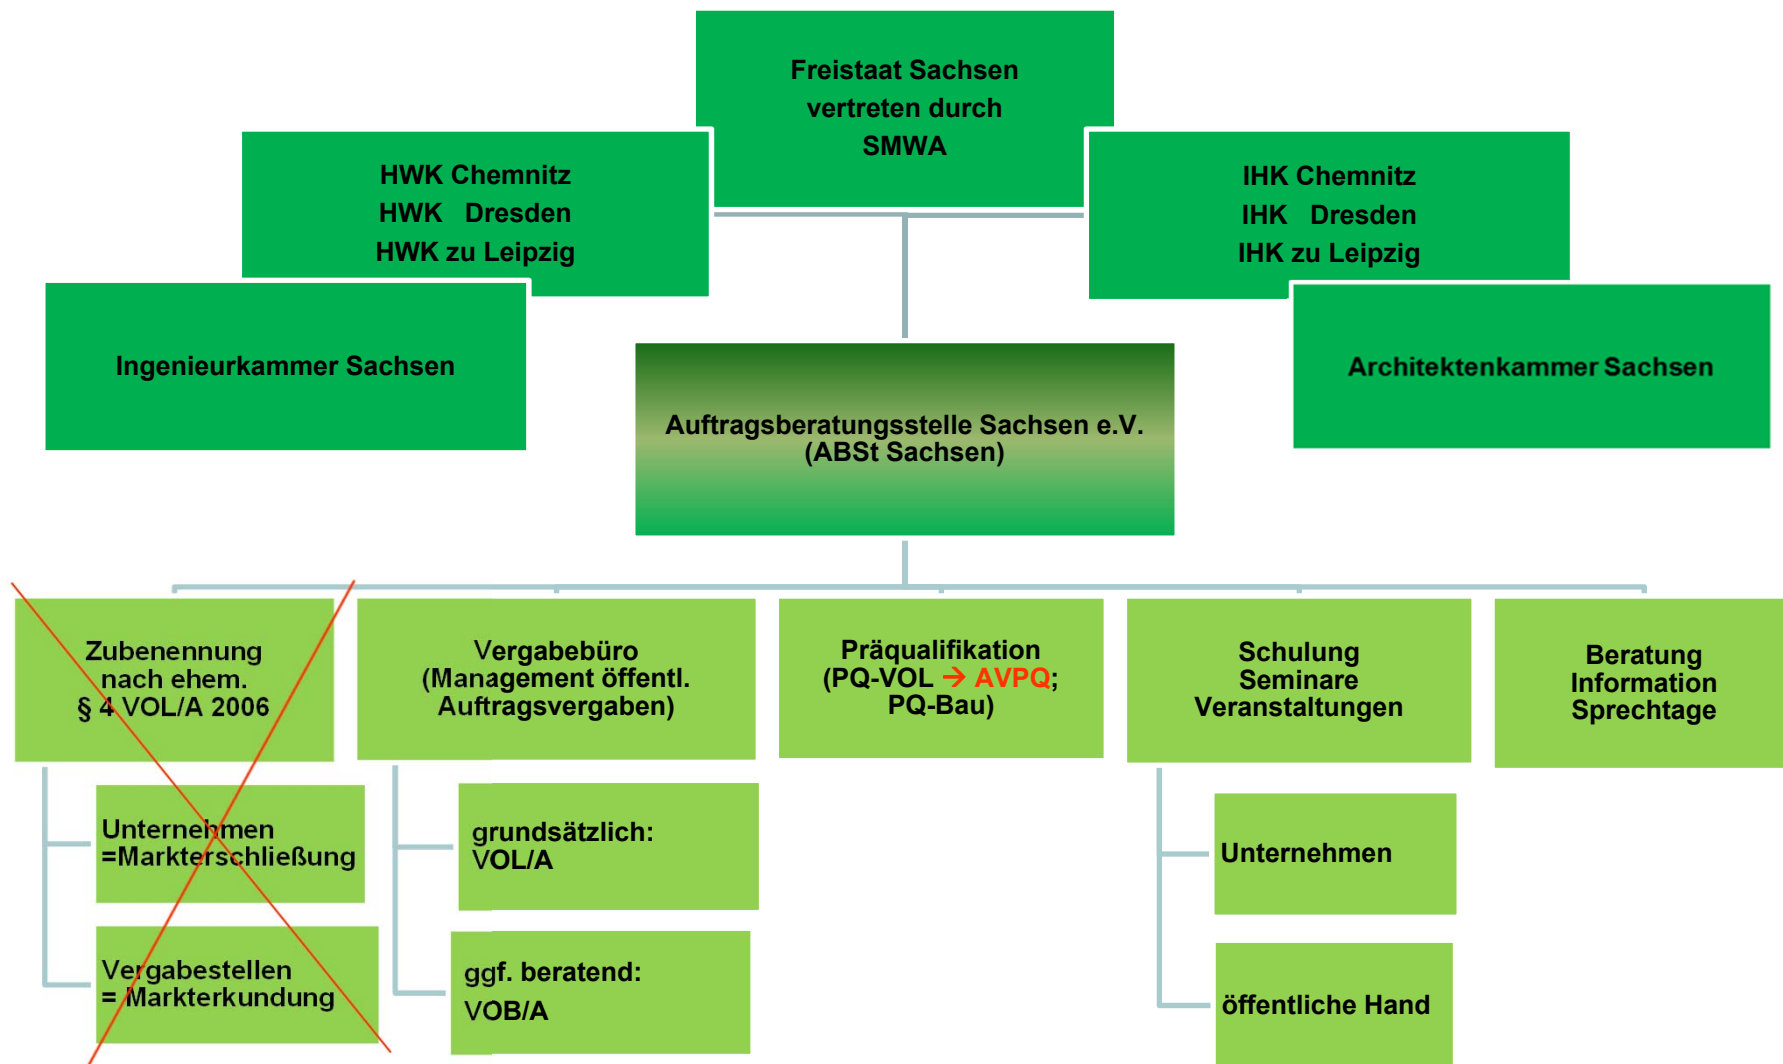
Freistaat Sachsen
vertreten durch
SMWA

HWK Chemnitz
HWK Dresden
HWK zu Leipzig

IHK Chemnitz
IHK Dresden
IHK zu Leipzig

Ingenieurkammer Sachsen

Auftragsberatungsstelle Sachsen e.V.
(ABSt Sachsen)

Architektenkammer Sachsen

Zubenennung
nach ehem.
§ 4 VOL/A 2006

Unternehmen
=Markterschließung

Vergabestellen
= Markterkundung

Vergabebüro
(Management öffentl.
Auftragsvergaben)

grundsätzlich:
VOL/A

ggf. beratend:
VOB/A

Präqualifikation
(PQ-VOL → AVPQ;
PQ-Bau)

Schulung
Seminare
Veranstaltungen

Unternehmen

öffentliche Hand

Beratung
Information
Sprechtage